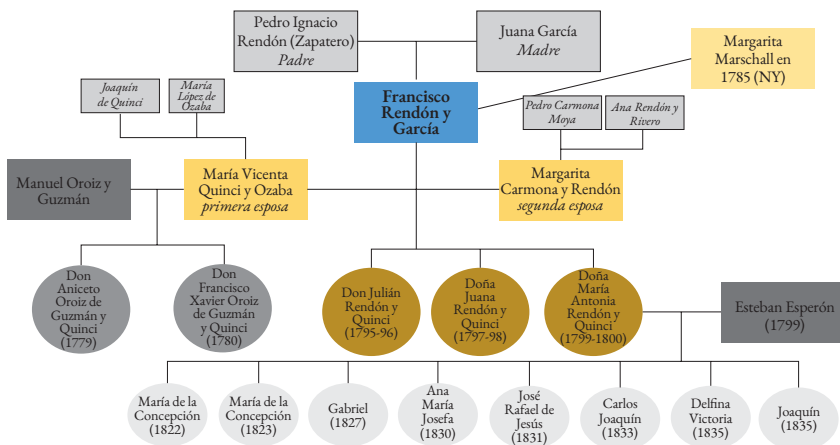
Pedro Ignacio Rendón (Zapatero)
Padre

Juana García
Madre

Margarita Marschall en 1785 (NY)

Joaquín de Quinci

María López de Ozaba

Francisco Rendón y García

Pedro Carmona Moya

Ana Rendón y Rivero

Manuel Oroiz y Guzmán

María Vicenta Quinci y Ozaba
primera esposa

Margarita Carmona y Rendón
segunda esposa

Don Aniceto Oroiz de Guzmán y Quinci (1779)

Don Francisco Xavier Oroiz de Guzmán y Quinci (1780)

Don Julián Rendón y Quinci (1795-96)

Doña Juana Rendón y Quinci (1797-98)

Doña María Antonia Rendón y Quinci (1799-1800)

Esteban Esperón (1799)

María de la Concepción (1822)

María de la Concepción (1823)

Gabriel (1827)

Ana María Josefa (1830)

José Rafael de Jesús (1831)

Carlos Joaquín (1833)

Delfina Victoria (1835)

Joaquín (1835)